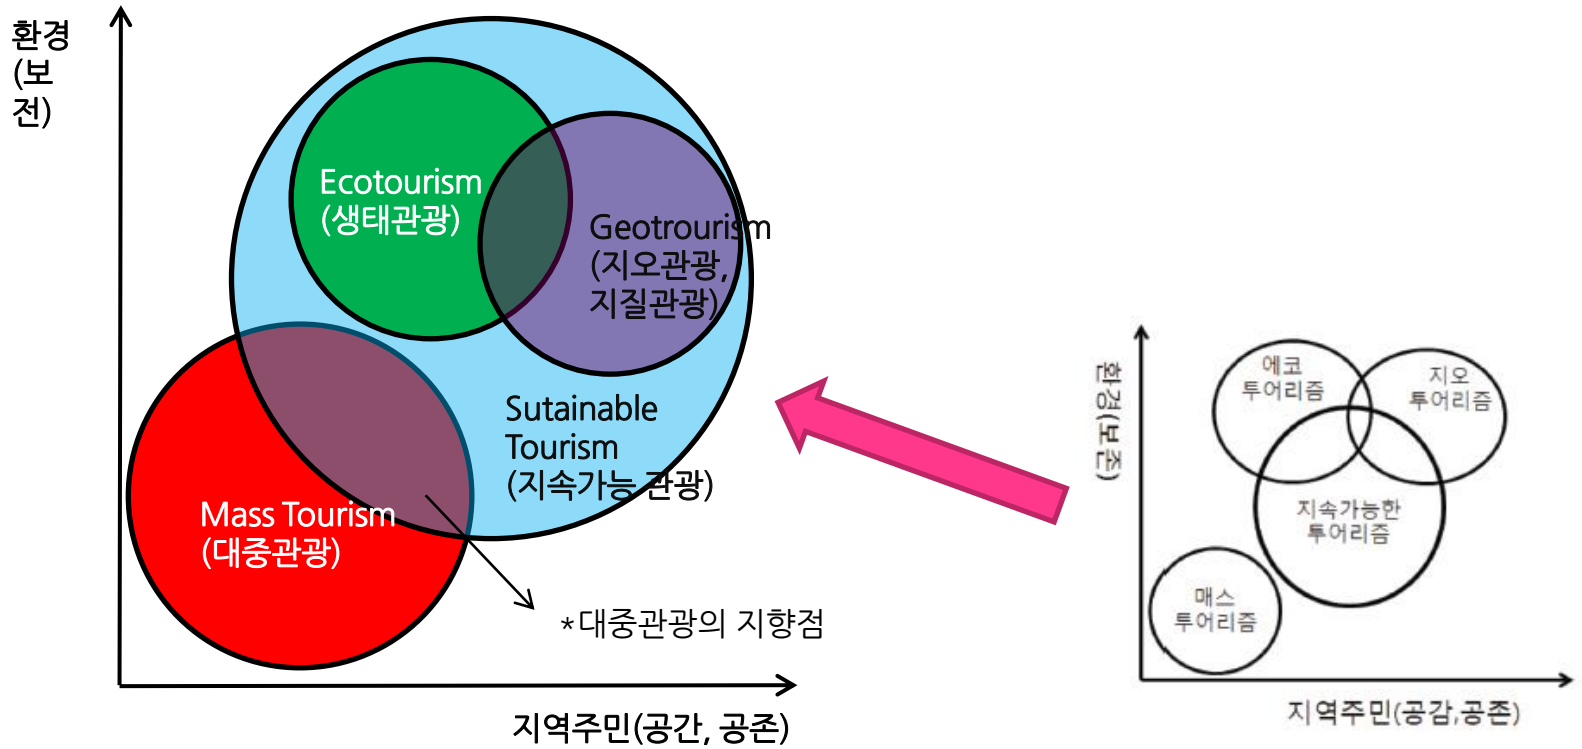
환경(보전)

Ecotourism
(생태관광)

Geotrourism
(지오관광,
지질관광)

Sutainable
Tourism
(지속가능 관광)

Mass Tourism
(대중관광)

*대중관광의 지향점

지역주민(공간, 공존)

환경(보존)

에코
투어리즘

지오
투어리즘

지속가능한
투어리즘

매스
투어리즘

지역주민(공감,공존)